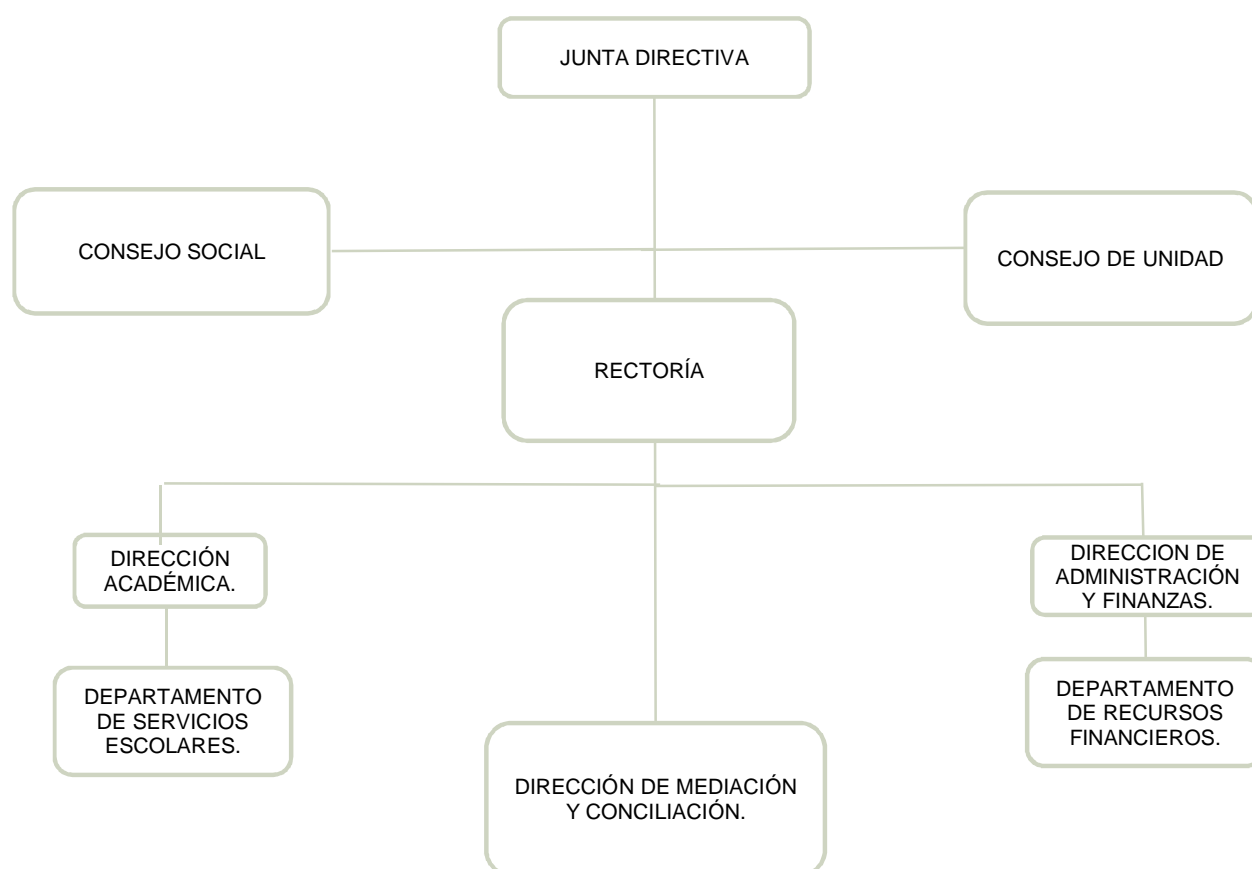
JUNTA DIRECTIVA

CONSEJO SOCIAL

CONSEJO DE UNIDAD

RECTORÍA

DIRECCIÓN ACADÉMICA.

DIRECCION DE ADMINISTRACIÓN Y FINANZAS.

DEPARTAMENTO DE SERVICIOS ESCOLARES.

DEPARTAMENTO DE RECURSOS FINANCIEROS.

DIRECCIÓN DE MEDIACIÓN Y CONCILIACIÓN.